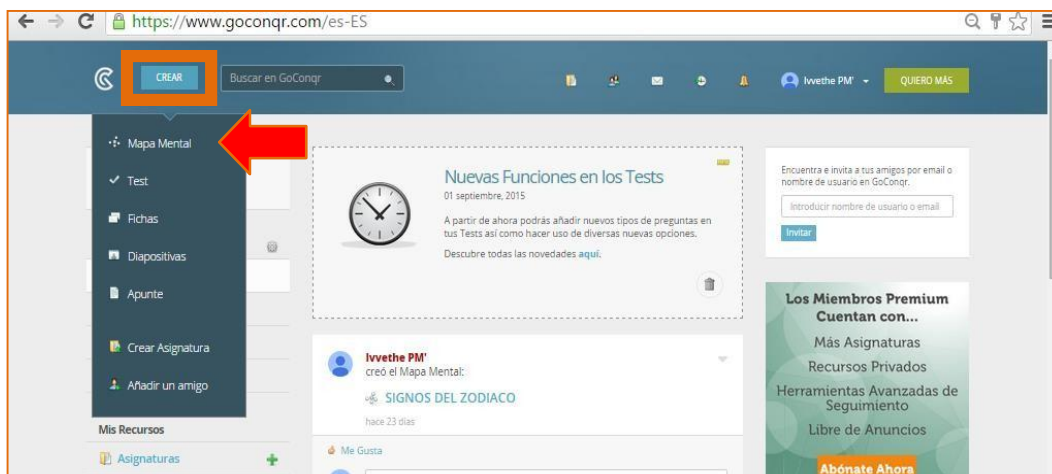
https://www.goconqr.com/es-ES

CREAR

Buscar en GoConqr

Ivvethe PM'

QUIERO MÁS

Mapa Mental

Test

Fichas

Diapositivas

Apunte

Crear Asignatura

Añadir un amigo

Mis Recursos

Asignaturas

Nuevas Funciones en los Tests

01 septiembre, 2015

A partir de ahora podrás añadir nuevos tipos de preguntas en tus Tests así como hacer uso de diversas nuevas opciones.

Descubre todas las novedades aquí.

Ivvethe PM'
creó el Mapa Mental:

SIGNOS DEL ZODIACO

hace 23 días

Me Gusta

Encuentra e invita a tus amigos por email o nombre de usuario en GoConqr.

Introducir nombre de usuario o email

Invitar

Los Miembros Premium Cuentan con...

Más Asignaturas

Recursos Privados

Herramientas Avanzadas de Seguimiento

Libre de Anuncios

Abónate Ahora